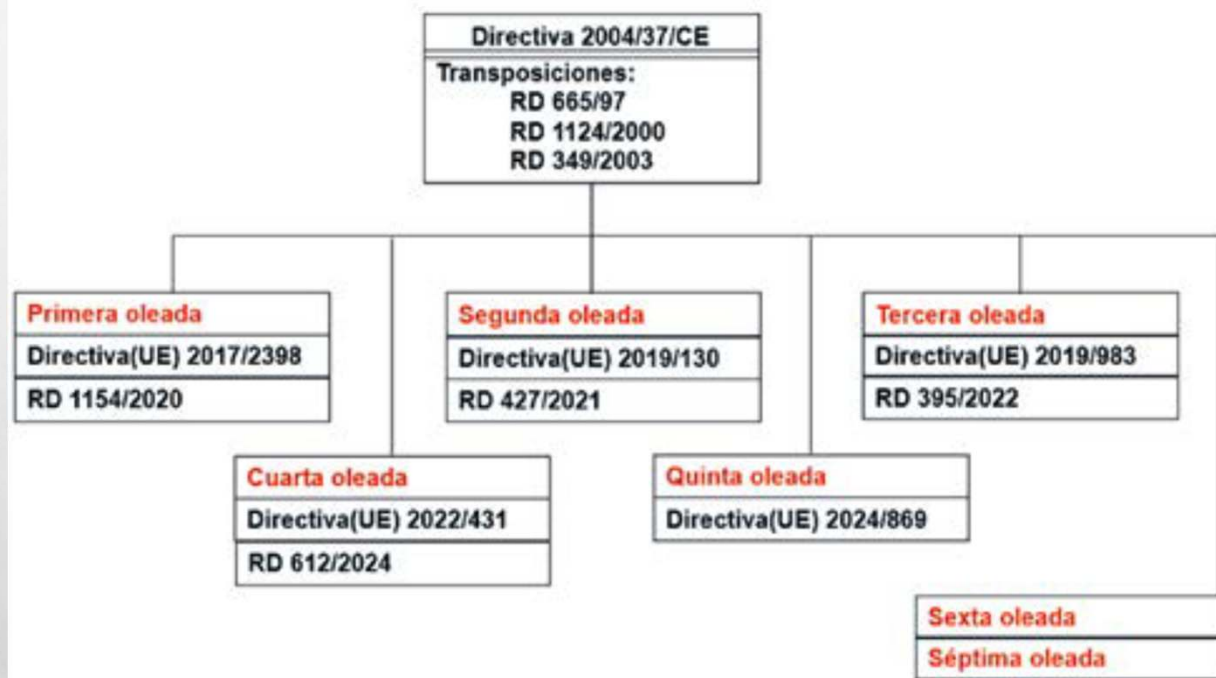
Directiva 2004/37/CE

Transposiciones:
RD 665/97
RD 1124/2000
RD 349/2003

Primera oleada
Directiva(UE) 2017/2398
RD 1154/2020

Segunda oleada
Directiva(UE) 2019/130
RD 427/2021

Tercera oleada
Directiva(UE) 2019/983
RD 395/2022

Cuarta oleada
Directiva(UE) 2022/431
RD 612/2024

Quinta oleada
Directiva(UE) 2024/869

Sexta oleada
Séptima oleada